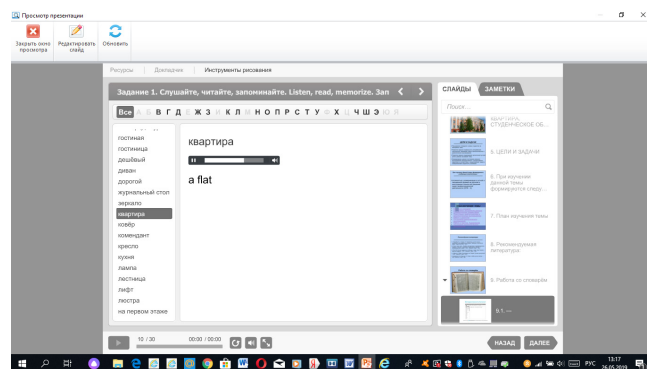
Просмотр презентации

Закрыть окно просмотра
Редактировать слайд
Обновить

Ресурсы | Докладчик | Инструменты рисования

Задание 1. Слушайте, читайте, запоминайте. Listen, read, memorize. Зап

Все А Б В Г Д Е Ж З И К Л М Н О П Р С Т У Ф Х Ц Ч Ш Э Ю Я

гостиная
гостиница
дешёвый
диван
дорогой
журнальный стол
зеркало
квартира
ковёр
комендант
кресло
кухня
лампа
лестница
лифт
люстра
на первом этаже

квартира

a flat

СЛАЙДЫ
ЗАМЕТКИ

Поиск...

... СТУДЕНЧЕСКОЕ ОБ...
5. ЦЕЛИ И ЗАДАЧИ
6. При изучении данной темы формируются следу...
7. План изучения темы
8. Рекомендуемая литература
8. Работа со словарём
9.1. —

10 / 30
00:00 / 00:00

НАЗАД
ДАЛЕЕ

РУС
13:17
26.05.2019